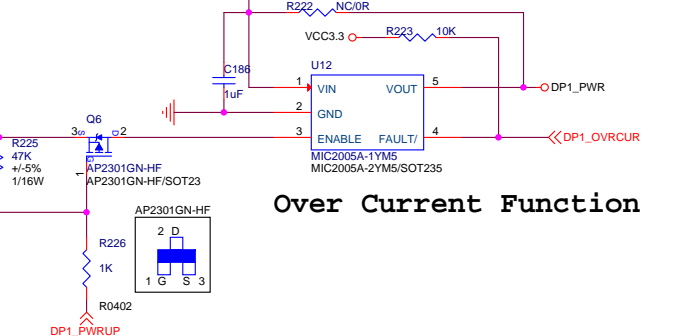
R222 NC/0R
VCC3.3
R223 10K
C186
1uF
U12
1 VIN
VOUT 5
DP1_PWR
2 GND
3 ENABLE
FAULT/ 4
DP1_OVRCUR
MIC2005A-1YM5
MIC2005A-2YM5/SOT235
R225
47K
+/-5%
1/16W
Q6
3
2
1
AP2301GN-HF
AP2301GN-HF/SOT23
Over Current Function
AP2301GN-HF
2 D
1 G S 3
R226
1K
R0402
DP1_PWRUP